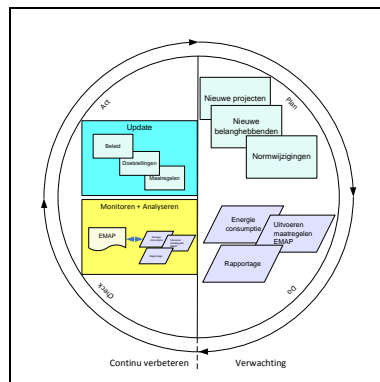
Act

Plan

Update

Beleid

Doelstellingen

Maatregelen

Nieuwe projecten

Nieuwe belanghebbenden

Normwijzigingen

Monitoren + Analyseren

EMAP

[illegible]

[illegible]

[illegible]

Energie consumptie

Uitvoeren maatregelen EMAP

Rapportage

Check

Do

Continu verbeteren

Verwachting